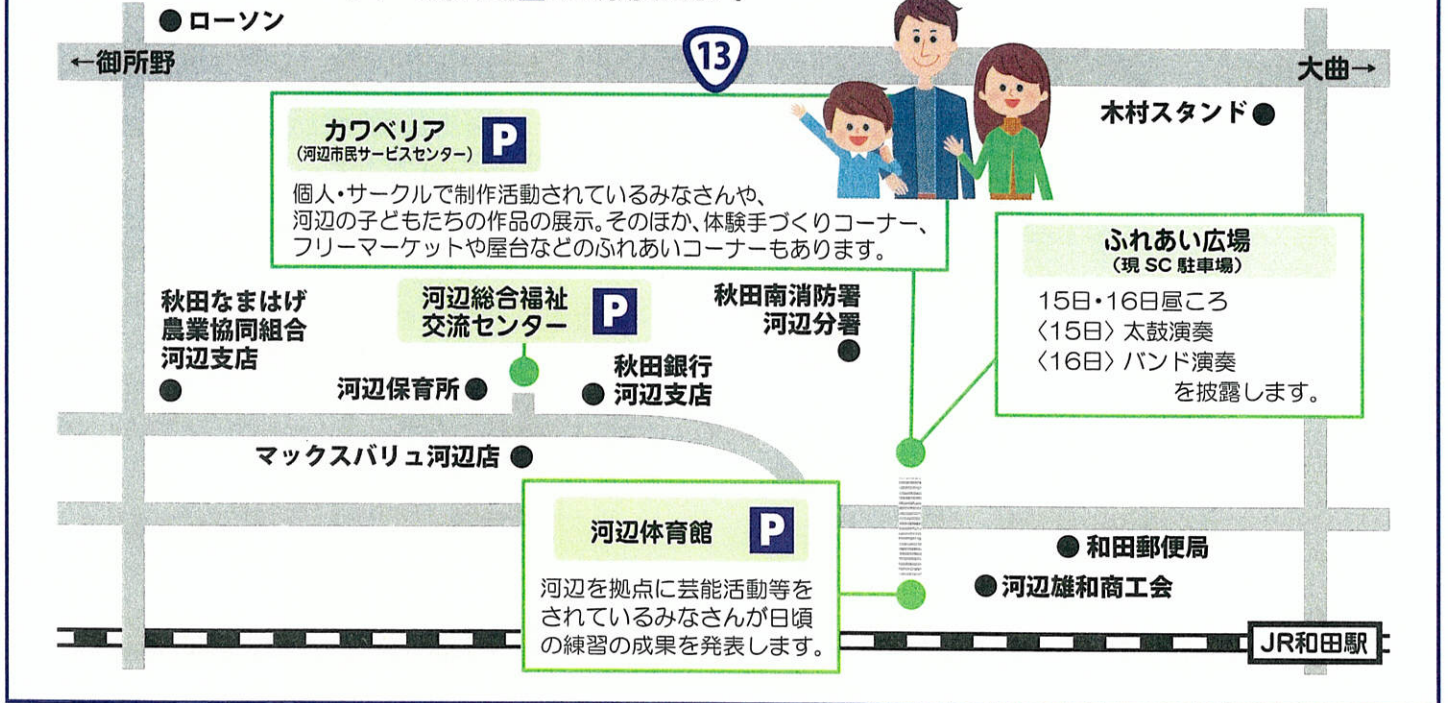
● ローソン

←御所野

13

大曲→

木村スタンド ●

カワベリア
(河辺市民サービスセンター)
P

個人・サークルで制作活動されているみなさんや、河辺の子どもたちの作品の展示。そのほか、体験手づくりコーナー、フリーマーケットや屋台などのふれあいコーナーもあります。

ふれあい広場
(現 SC 駐車場)

15日・16日昼ころ
〈15日〉太鼓演奏
〈16日〉バンド演奏
を披露します。

秋田なまはげ農業協同組合河辺支店 ●

河辺総合福祉交流センター
P

秋田南消防署河辺分署 ●

河辺保育所 ●

● 秋田銀行河辺支店

マックスバリュ河辺店 ●

河辺体育館
P

河辺を拠点に芸能活動等をされているみなさんが日頃の練習の成果を発表します。

● 和田郵便局

● 河辺雄和商工会

JR和田駅